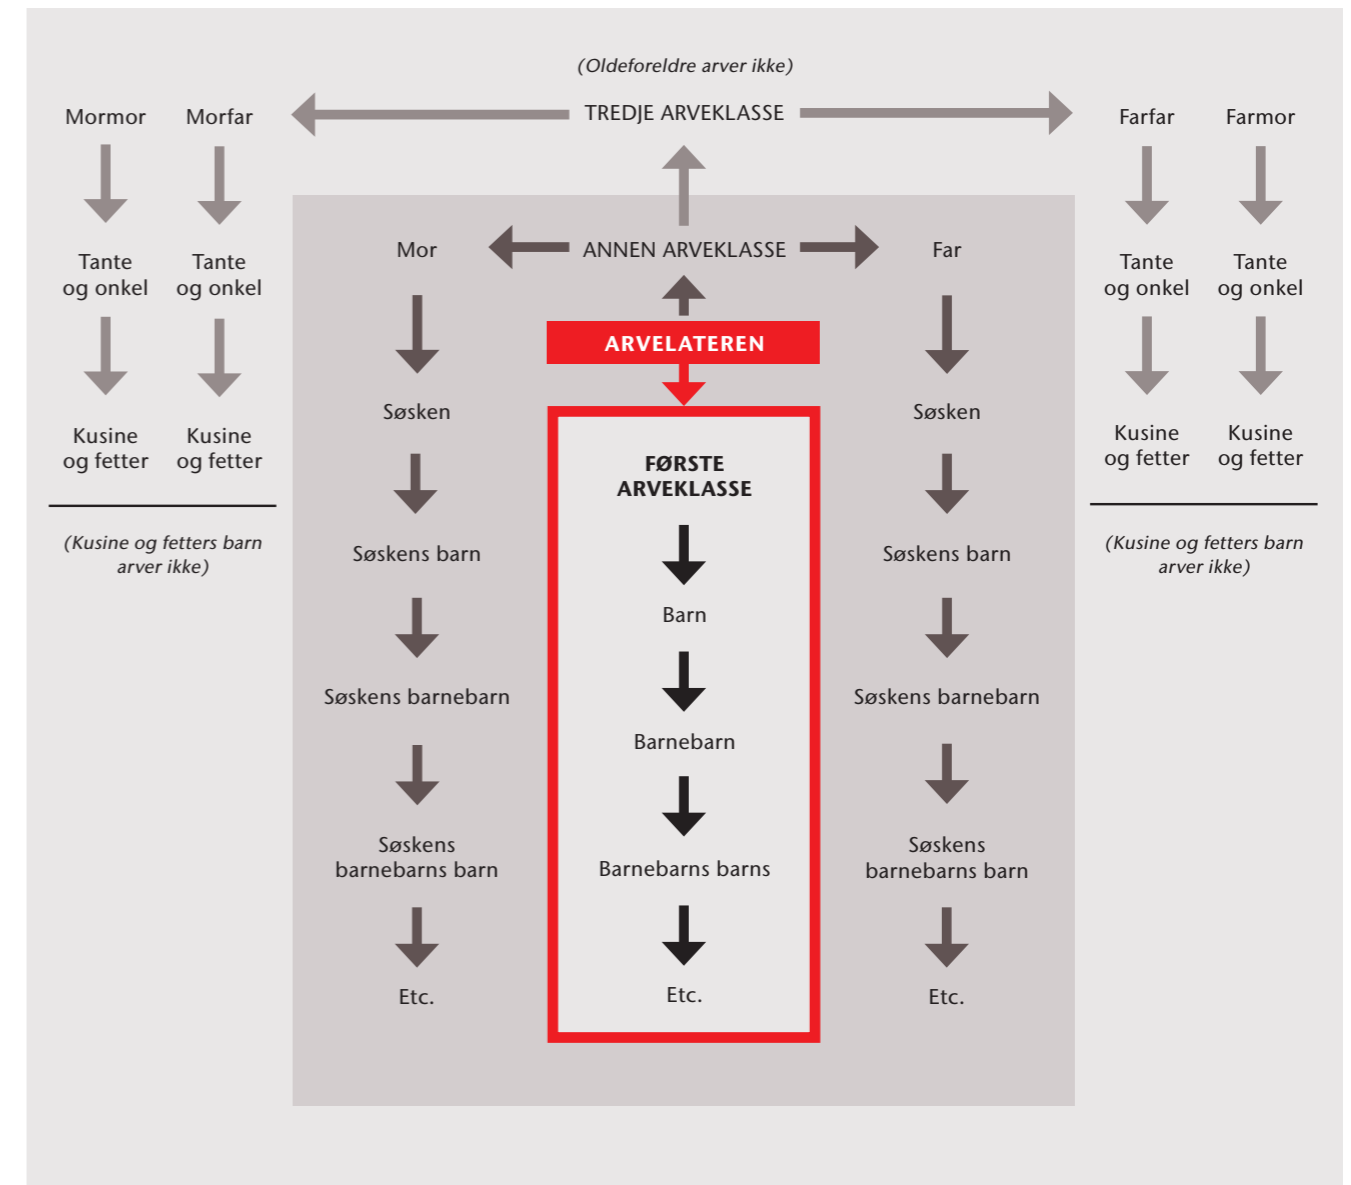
(Oldeforeldre arver ikke)

Mormor Morfar TREDJE ARVEKLASSE Farfar Farmor

Tante og onkel Tante og onkel

Kusine og fetter Kusine og fetter

(Kusine og fetters barn arver ikke)

Mor ANNEN ARVEKLASSE Far

ARVELATEREN

Søsken

Søskens barn

Søskens barnebarn

Søskens barnebarns barn

Etc.

FØRSTE ARVEKLASSE

Barn

Barnebarn

Barnebarns barns

Etc.

Søsken

Søskens barn

Søskens barnebarn

Søskens barnebarns barn

Etc.

Tante og onkel Tante og onkel

Kusine og fetter Kusine og fetter

(Kusine og fetters barn arver ikke)